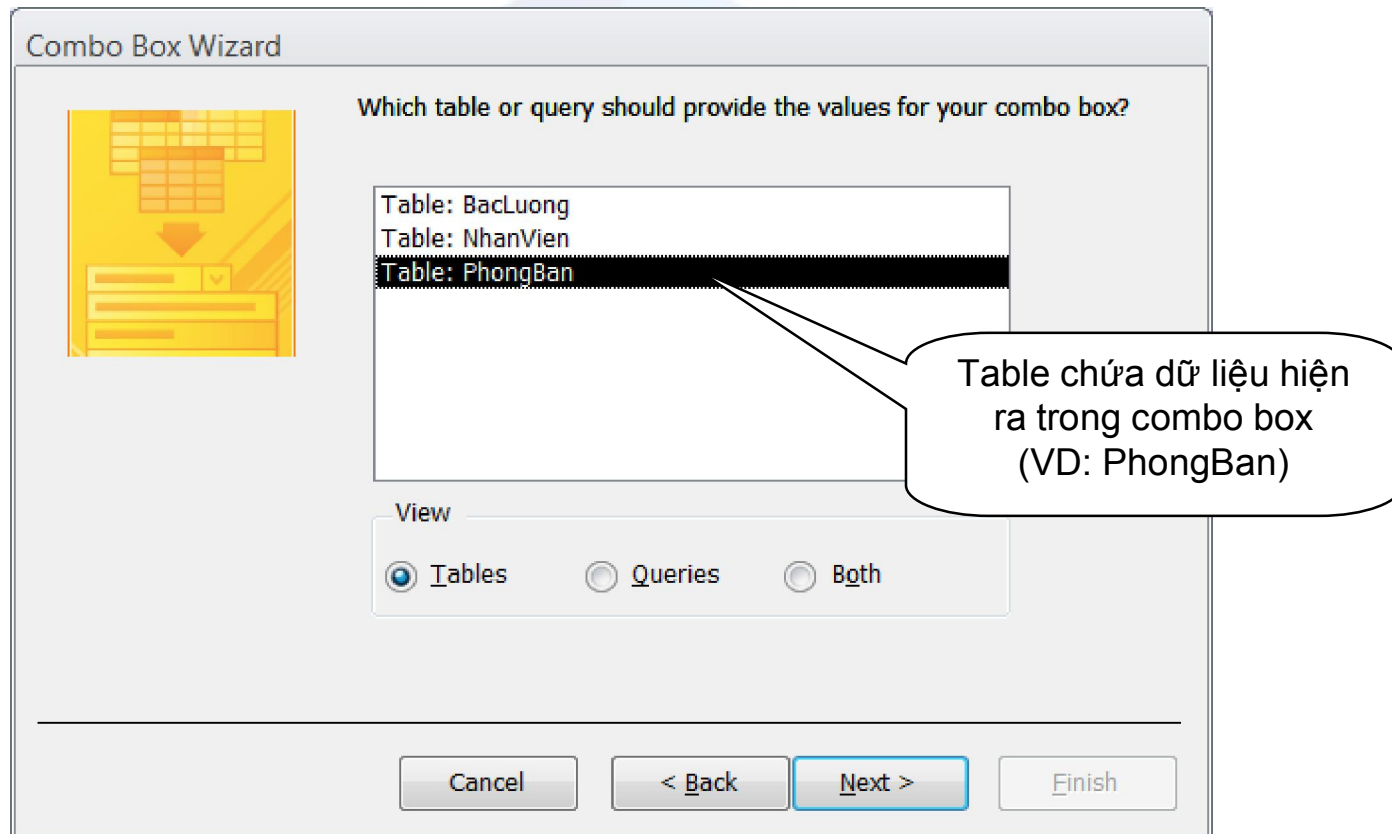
Combo Box Wizard

Which table or query should provide the values for your combo box?

Table: BacLuong
Table: NhanVien
Table: PhongBan

Table chứa dữ liệu hiện ra trong combo box (VD: PhongBan)

View

Tables

Queries

Both

Cancel

< Back

Next >

Finish